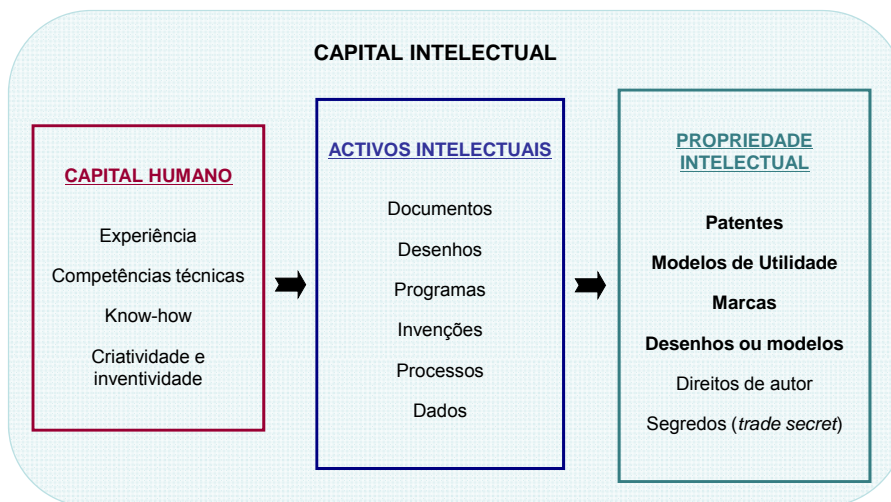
CAPITAL INTELECTUAL

CAPITAL HUMANO

Experiência

Competências técnicas

Know-how

Criatividade e inventividade

ACTIVOS INTELECTUAIS

Documentos

Desenhos

Programas

Invenções

Processos

Dados

PROPRIEDADE INTELECTUAL

Patentes

Modelos de Utilidade

Marcas

Desenhos ou modelos

Direitos de autor

Segredos (trade secret)